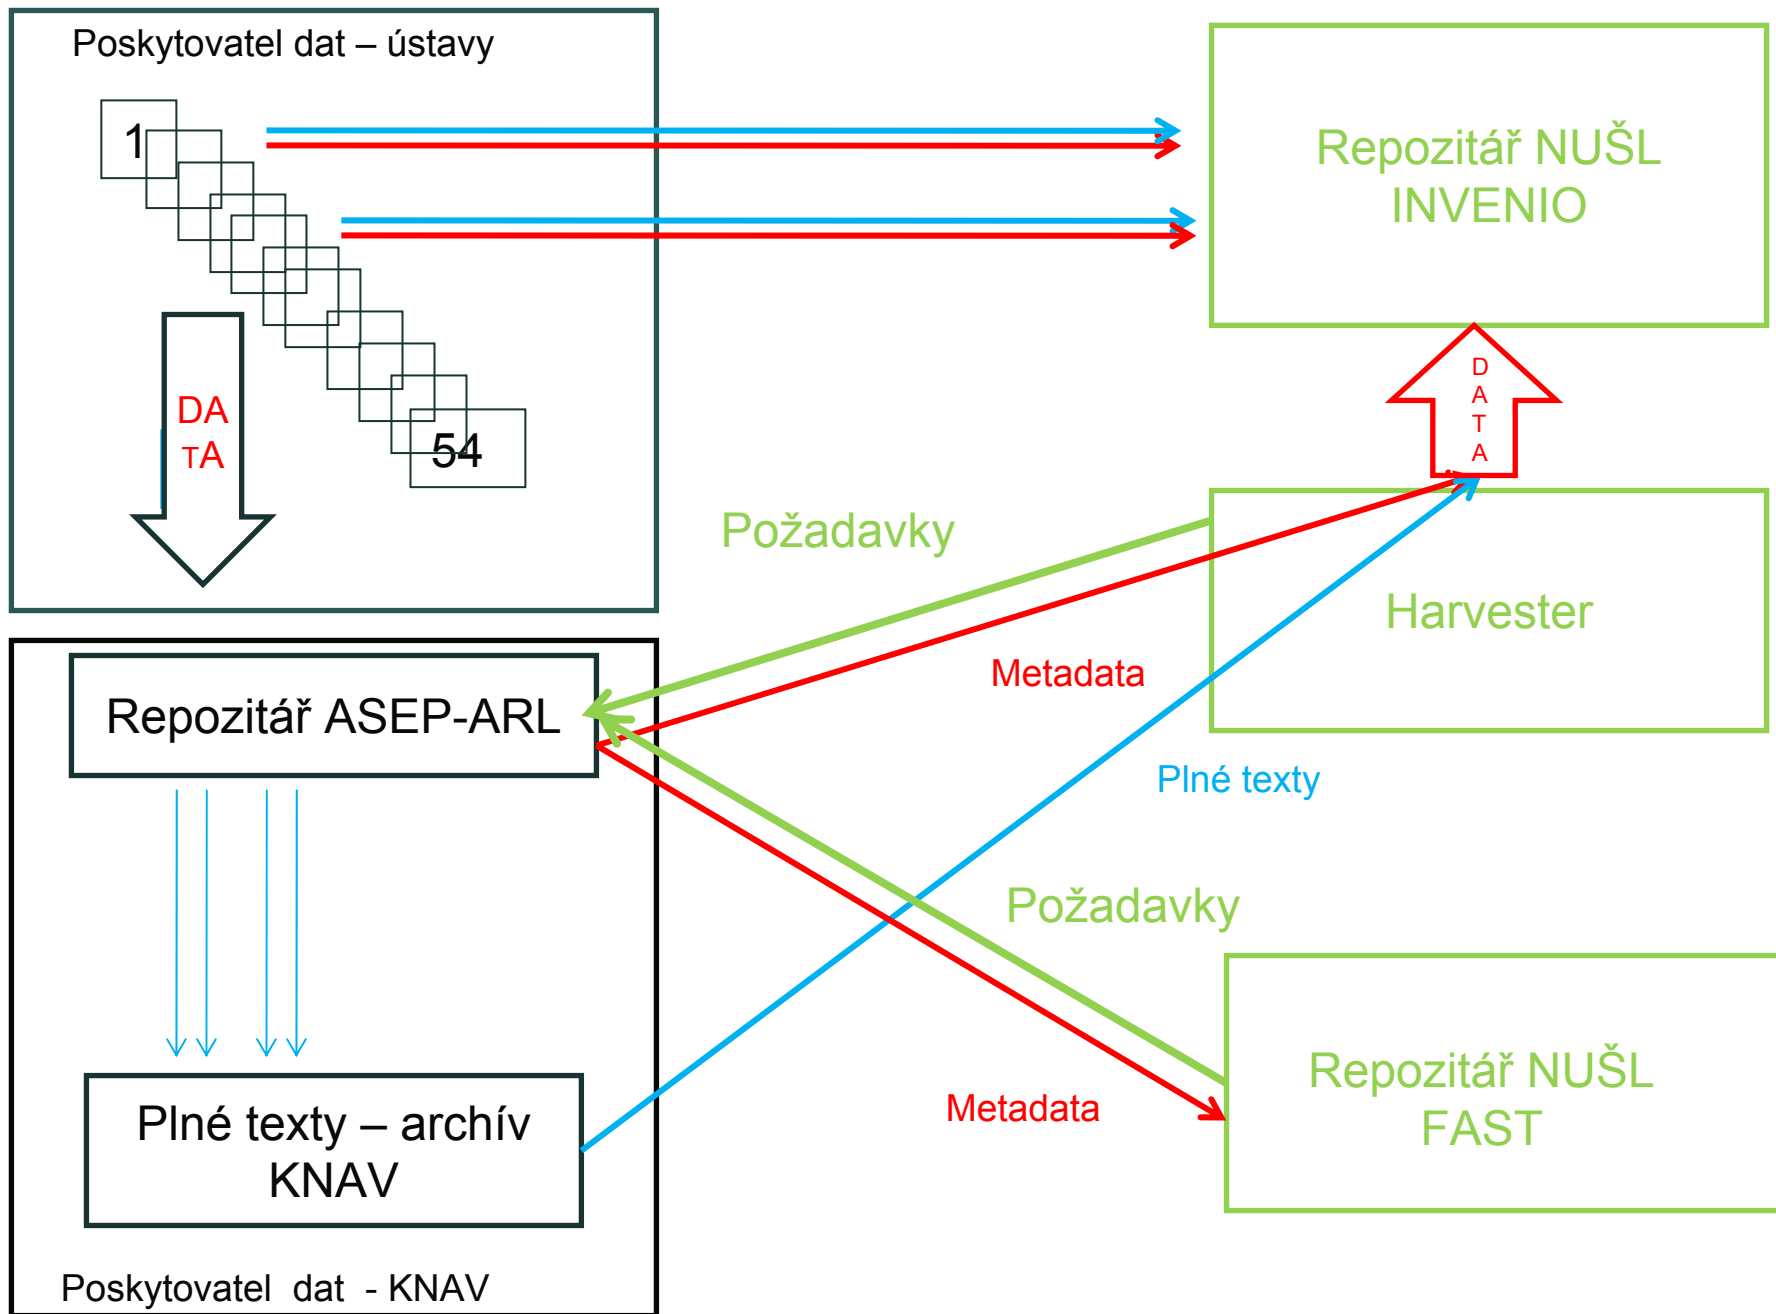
Poskytovatel dat – ústavy

1

54

DA
TA

Repozitář NUŠL
INVENIO

D
A
T
A

Požadavky

Harvester

Metadata

Repozitář ASEP-ARL

Plné texty

Požadavky

Repozitář NUŠL
FAST

Metadata

Plné texty – archív
KNAV

Poskytovatel dat - KNAV